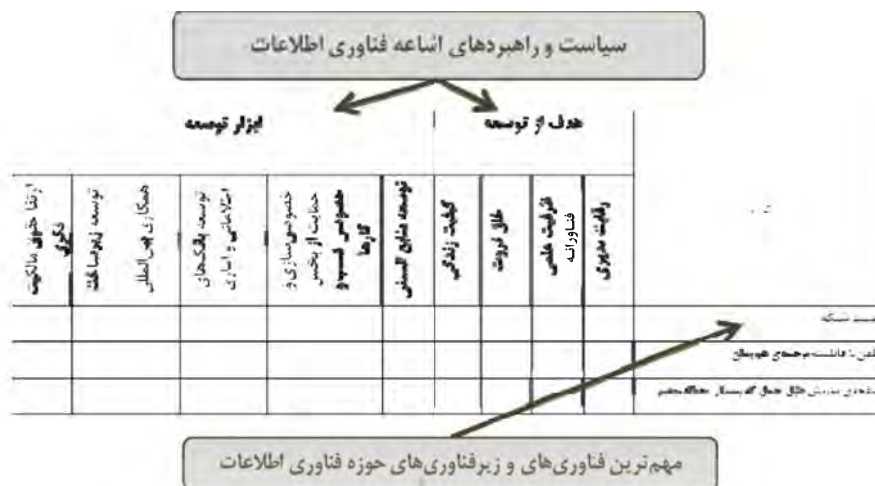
سیاست و راهبردهای اشاعه فناوری اطلاعات

ابزار توسعه

هدف از توسعه

| ارتقا حقوق مالکیت فکری | توسعه زیرساخت | همکاری بین الملل | توسعه بانک‌های اطلاعاتی و آماری | خصوصی‌سازی و حمایت از بخش خصوصی و تعاونی کسب و کارها | توسعه منابع انسانی | کیفیت زندگی | خلق ثروت | ظرفیت علمی فناورانه | رقابت مدیریتی | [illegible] |
|---|---|---|---|---|---|---|---|---|---|---|
| | | | | | | | | | | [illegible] شبکه |
| | | | | | | | | | | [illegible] |
| | | | | | | | | | | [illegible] |

مهم‌ترین فناوری‌های و زیرفناوری‌های حوزه فناوری اطلاعات